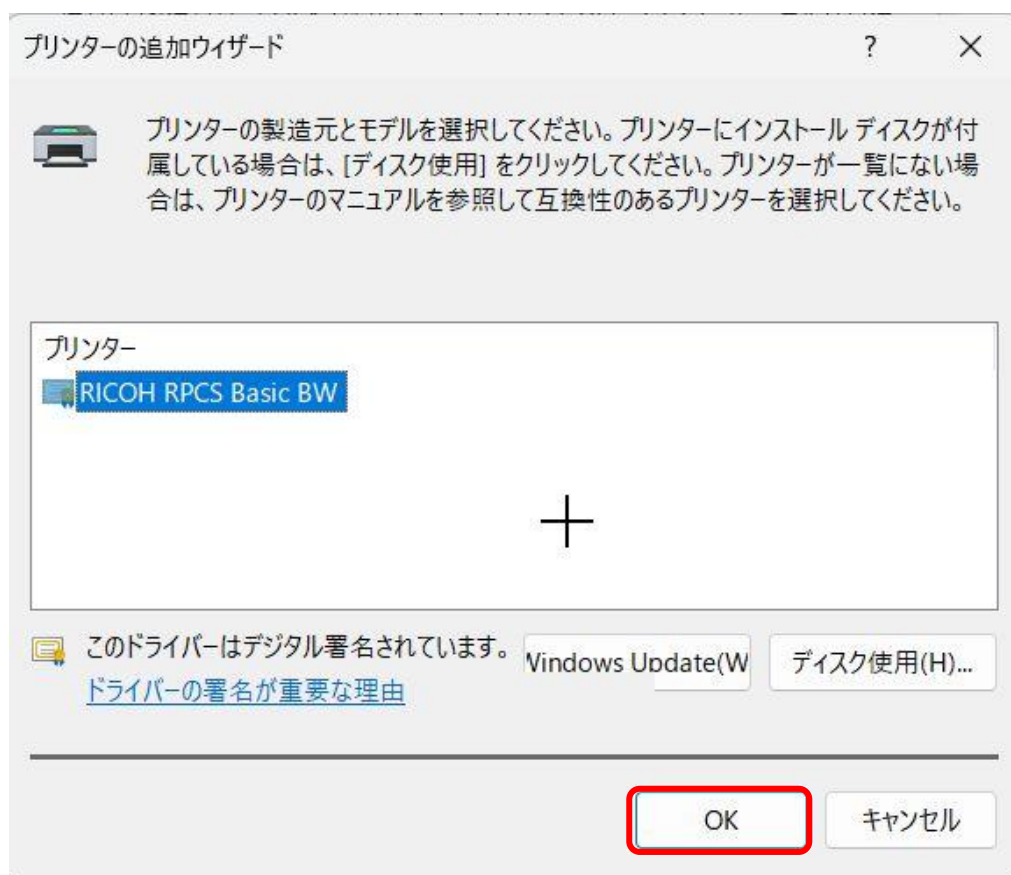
プリンターの追加ウィザード

?

✕

プリンターの製造元とモデルを選択してください。プリンターにインストール ディスクが付属している場合は、[ディスク使用] をクリックしてください。プリンターが一覧にない場合は、プリンターのマニュアルを参照して互換性のあるプリンターを選択してください。

プリンター

RICOH RPCS Basic BW

このドライバーはデジタル署名されています。

ドライバーの署名が重要な理由

Vindows Update(W

ディスク使用(H)...

OK

キャンセル